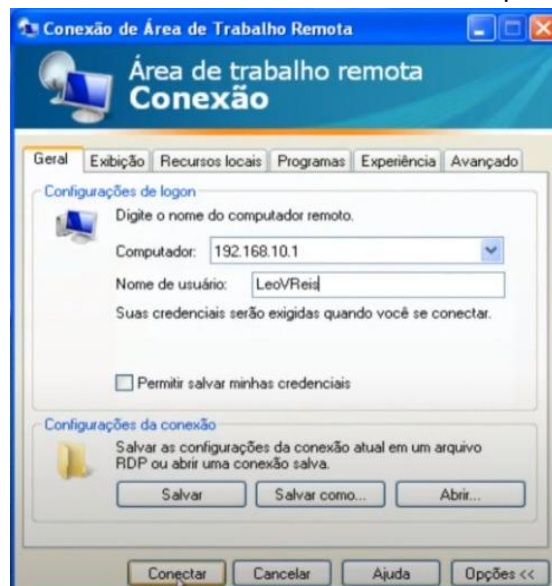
Conexão de Área de Trabalho Remota

Área de trabalho remota
Conexão

Geral | Exibição | Recursos locais | Programas | Experiência | Avançado

Configurações de logon

Digite o nome do computador remoto.

Computador: 192.168.10.1

Nome de usuário: LeoVReis

Suas credenciais serão exigidas quando você se conectar.

Permitir salvar minhas credenciais

Configurações da conexão

Salvar as configurações da conexão atual em um arquivo RDP ou abrir uma conexão salva.

Salvar | Salvar como... | Abrir...

Conectar | Cancelar | Ajuda | Opções <<